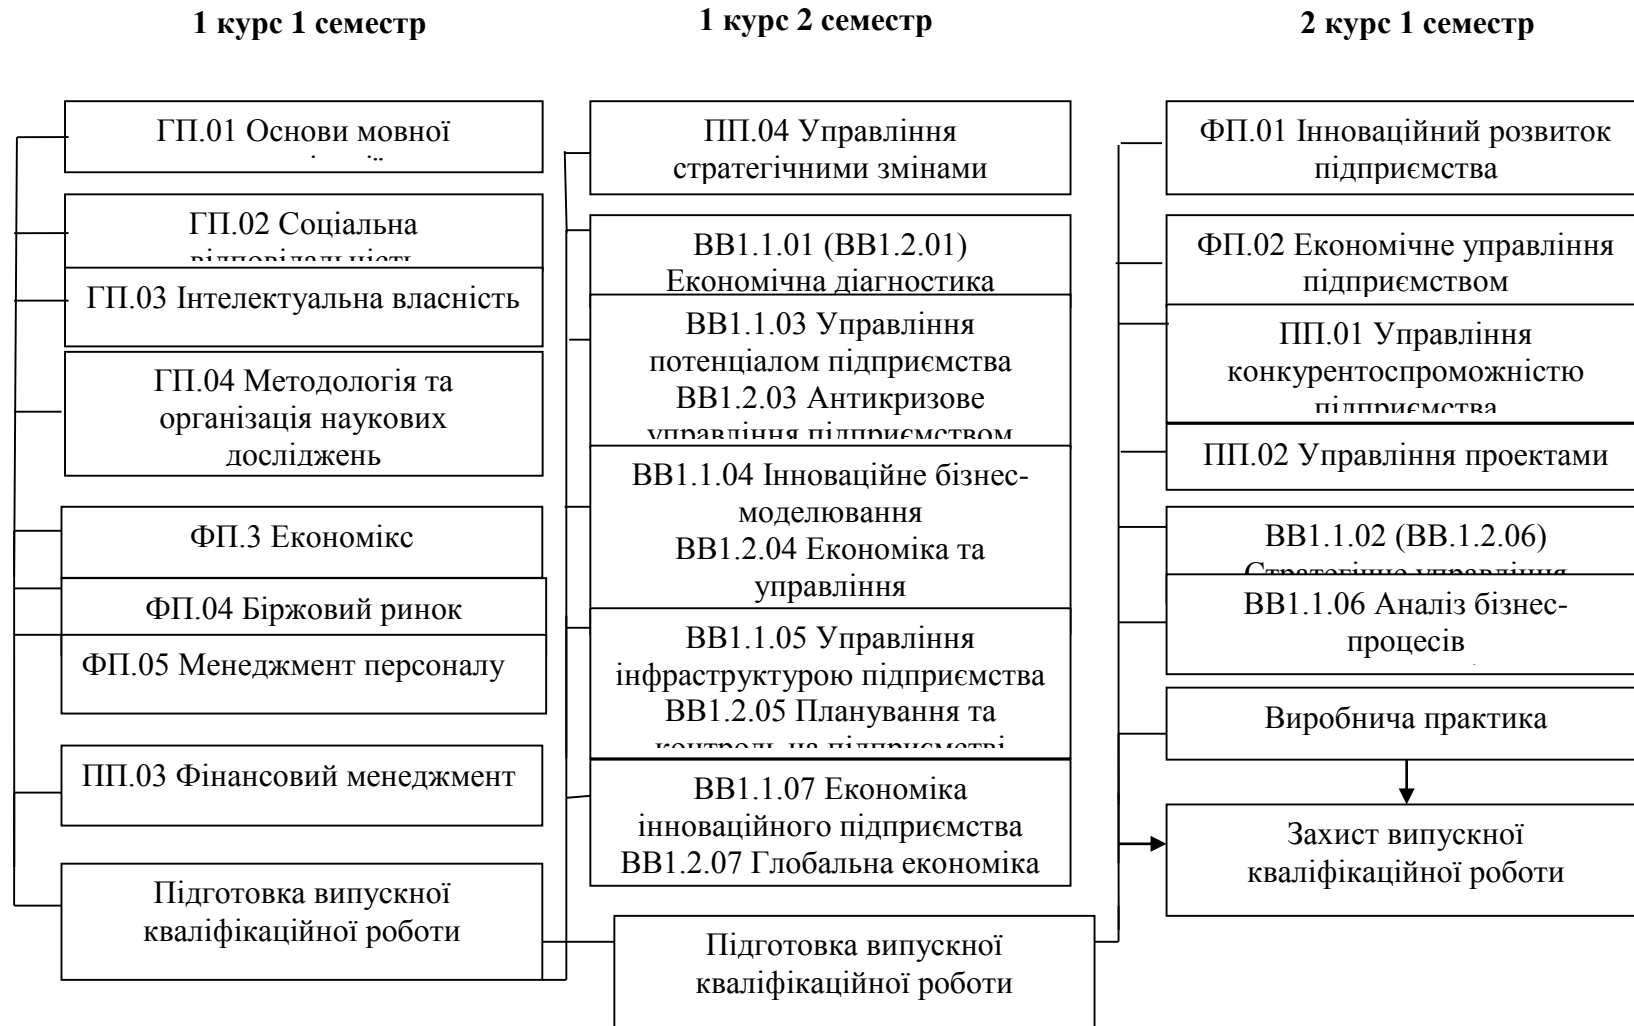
1 курс 1 семестр

1 курс 2 семестр

2 курс 1 семестр

ГП.01 Основи мовної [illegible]

ГП.02 Соціальна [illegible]

ГП.03 Інтелектуальна власність

ГП.04 Методологія та організація наукових досліджень

ФП.3 Економікс

ФП.04 Біржовий ринок

ФП.05 Менеджмент персоналу

ПП.03 Фінансовий менеджмент

Підготовка випускної кваліфікаційної роботи

ПП.04 Управління стратегічними змінами

ВВ1.1.01 (ВВ1.2.01) Економічна діагностика

ВВ1.1.03 Управління потенціалом підприємства ВВ1.2.03 Антикризове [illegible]

ВВ1.1.04 Інноваційне бізнес-моделювання ВВ1.2.04 Економіка та управління

ВВ1.1.05 Управління інфраструктурою підприємства ВВ1.2.05 Планування та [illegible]

ВВ1.1.07 Економіка інноваційного підприємства ВВ1.2.07 Глобальна економіка

Підготовка випускної кваліфікаційної роботи

ФП.01 Інноваційний розвиток підприємства

ФП.02 Економічне управління підприємством

ПП.01 Управління конкурентоспроможністю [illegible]

ПП.02 Управління проектами

ВВ1.1.02 (ВВ.1.2.06) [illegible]

ВВ1.1.06 Аналіз бізнес-процесів

Виробнича практика

Захист випускної кваліфікаційної роботи